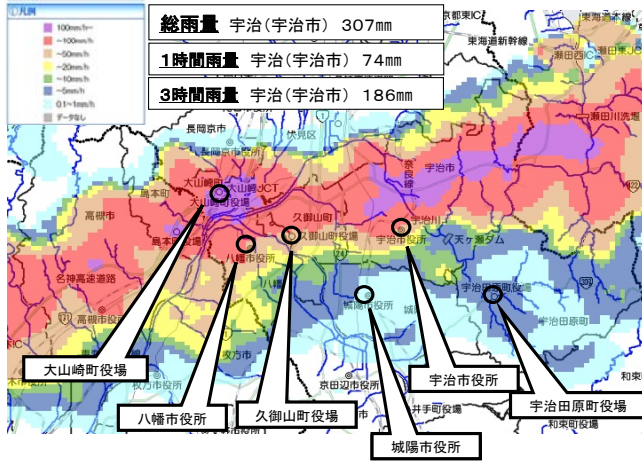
凡例
100mm/h~
~100mm/h
~50mm/h
~20mm/h
~10mm/h
~5mm/h
0.1~1mm/h
データなし

総雨量　宇治（宇治市）　307mm
1時間雨量　宇治（宇治市）　74mm
3時間雨量　宇治（宇治市）　186mm

京都東IC
東海道新幹線
瀬田西
瀬田洗
長岡京市
伏見区
長岡京市役所
大山崎町
大山崎JCT
大山崎町役場
島本町
高槻市
島本町役場
名神高速道路
高槻市役所
久御山町
久御山町役場
八幡市役所
奈良線
宇治市
宇治川
宇治市役所
天ヶ瀬ダム
宇治田原町役場
宇治田原町
城陽市役所
京田辺市役所
交方市
枚方市役所
井手町役場
和束町
和束町役場

大山崎町役場
八幡市役所
久御山町役場
城陽市役所
宇治市役所
宇治田原町役場